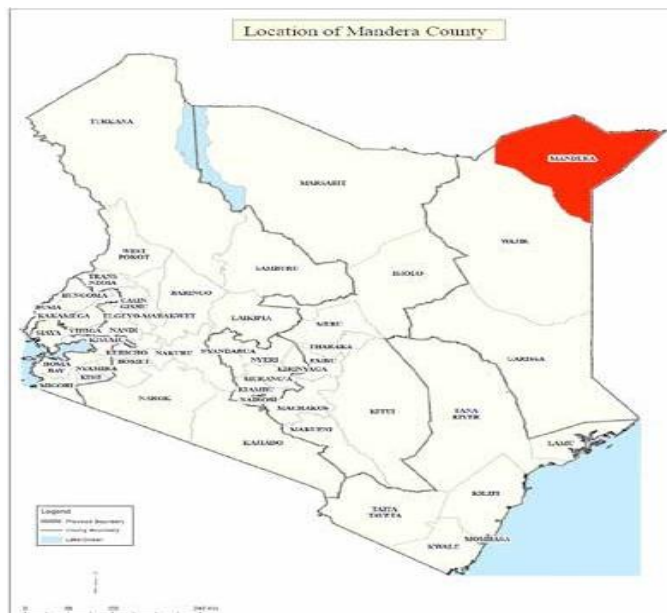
Location of Mandera County

TURKANA
MARSABIT
MANDERA
WAJIR
WEST POKOT
SAMBURU
ISIOLO
TRANS NZOIA
BUNGOMA
UASIN GISHU
BARINGO
BUSIA
KAKAMEGA
ELGEYO-MARAKWET
LAIKIPIA
MERU
SIAYA
VIHIGA
NANDI
KISUMU
THARAKA
GARISSA
KERICHO
NAKURU
NYANDARUA
NYERI
EMBU
HOMA BAY
NYAMIRA
BOMET
KIRINYAGA
KISII
MURANGA
MIGORI
KIAMBU
NAROK
NAIROBI
MACHAKOS
KITUI
TANA RIVER
MAKUENI
LAMU
KAJIADO
TAITA TAVETA
KILIFI
MOMBASA
KWALE

Legend
Province Boundary
County Boundary
Lakes/Ocean

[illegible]